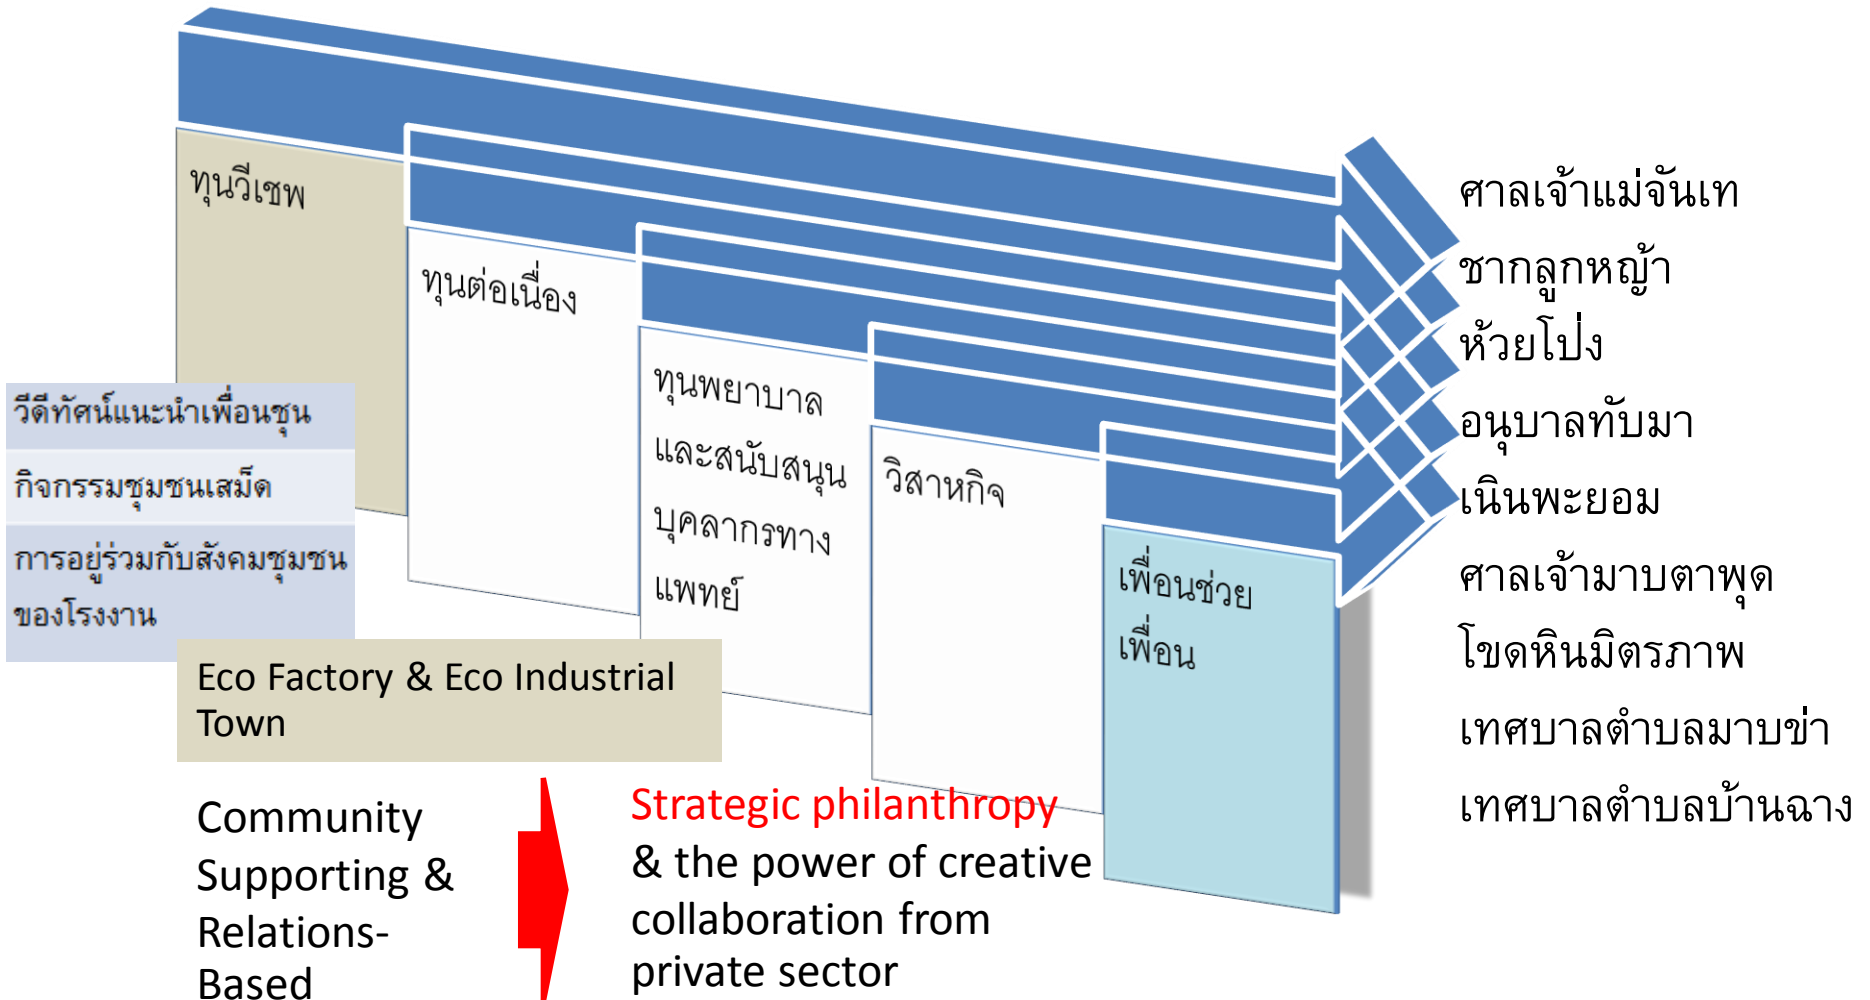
ทุนวีเชพ

ทุนต่อเนื่อง

ทุนพยาบาล และสนับสนุน บุคลากรทาง แพทย์

วิสาหกิจ

เพื่อนช่วย เพื่อน

วีดีทัศน์แนะนำเพื่อนชุน

กิจกรรมชุมชนเสม็ด

การอยู่ร่วมกับสังคมชุมชนของโรงงาน

Eco Factory & Eco Industrial Town

Community Supporting & Relations-Based

Strategic philanthropy
& the power of creative collaboration from private sector

ศาลเจ้าแม่จันเท
ชากลูกหญ้า
ห้วยโป่ง
อนุบาลทับมา
เนินพะยอม
ศาลเจ้ามาบตาพุด
โขดหินมิตรภาพ
เทศบาลตำบลมาบข่า
เทศบาลตำบลบ้านฉาง